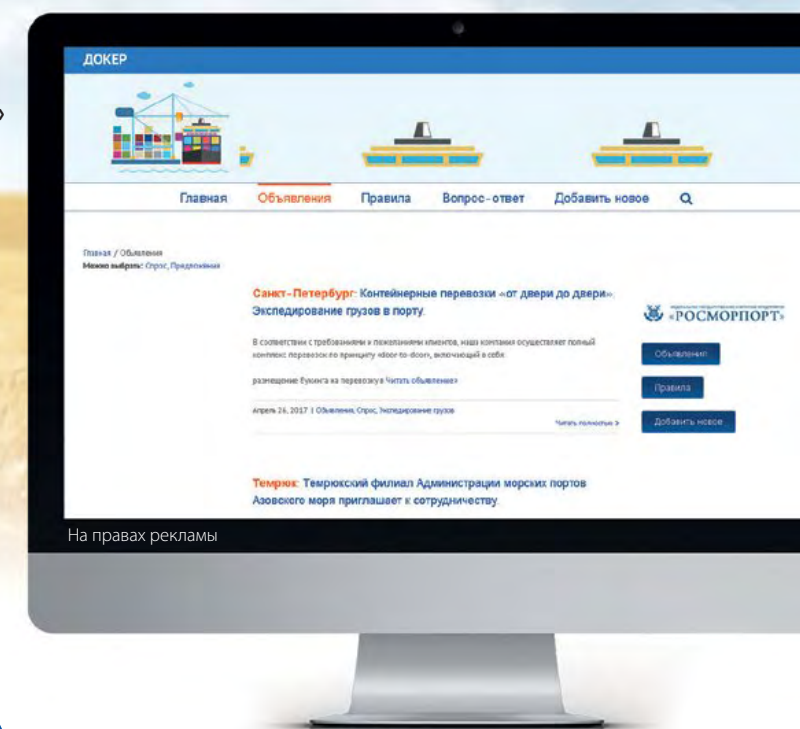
ДОКЕР

Главная Объявления Правила Вопрос-ответ Добавить новое

Главная / Объявления
Можно выбрать: Спрос, Предложение

Санкт-Петербург: Контейнерные перевозки «от двери до двери». Экспедирование грузов в порту.

В соответствии с требованиями и пожеланиями клиентов, наша компания осуществляет полный комплекс перевозок по принципу «door-to-door», включающий в себя:

размещение букинга на перевозку в Читать объявление»

Апрель 26, 2017 | Объявления, Спрос, Экспедирование грузов

Читать полностью >

«РОСМОРПОРТ»

Объявления

Правила

Добавить новое

Темрюк: Темрюкский филиал Администрации морских портов Азовского моря приглашает к сотрудничеству.

На правах рекламы